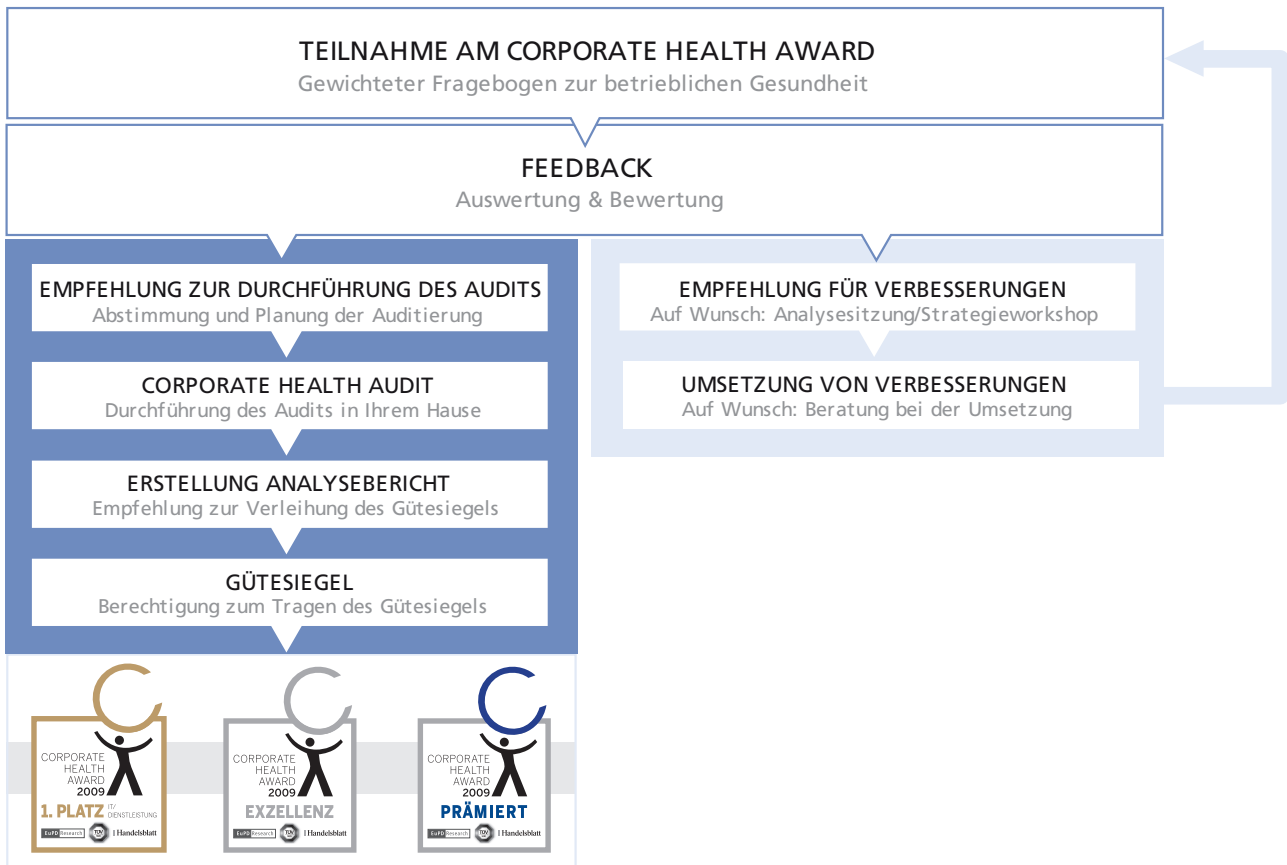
TEILNAHME AM CORPORATE HEALTH AWARD
Gewichteter Fragebogen zur betrieblichen Gesundheit

FEEDBACK
Auswertung & Bewertung

EMPFEHLUNG ZUR DURCHFÜHRUNG DES AUDITS
Abstimmung und Planung der Auditierung

CORPORATE HEALTH AUDIT
Durchführung des Audits in Ihrem Hause

ERSTELLUNG ANALYSEBERICHT
Empfehlung zur Verleihung des Gütesiegels

GÜTESIEGEL
Berechtigung zum Tragen des Gütesiegels

EMPFEHLUNG FÜR VERBESSERUNGEN
Auf Wunsch: Analysesitzung/Strategieworkshop

UMSETZUNG VON VERBESSERUNGEN
Auf Wunsch: Beratung bei der Umsetzung

CORPORATE HEALTH AWARD 2009
1. PLATZ IT/DIENSTLEISTUNG
EuPD Research TÜV Handelsblatt

CORPORATE HEALTH AWARD 2009
EXZELLENZ
EuPD Research TÜV Handelsblatt

CORPORATE HEALTH AWARD 2009
PRÄMIERT
EuPD Research TÜV Handelsblatt